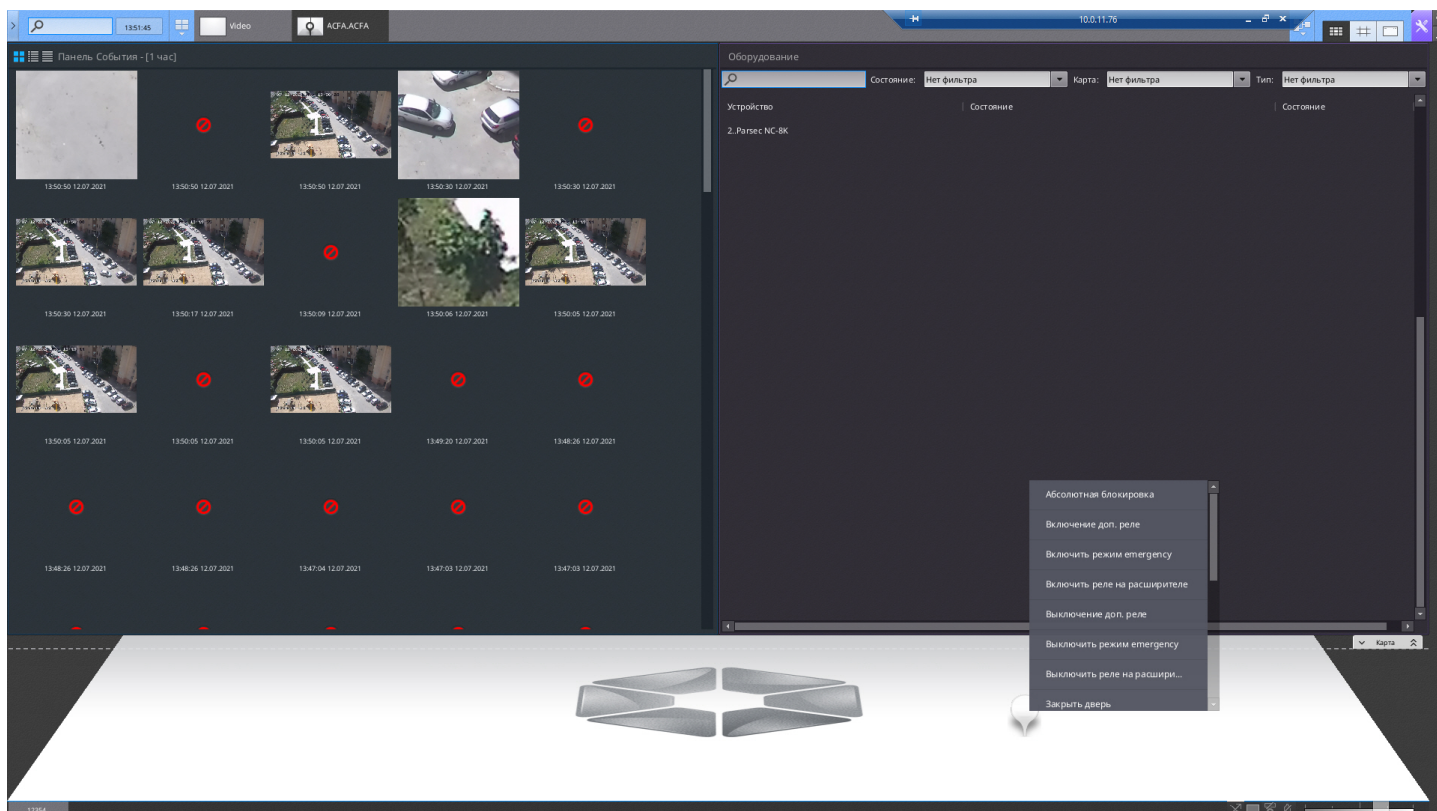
13:51:45
Video
ACFA.ACFA
10.0.11.76

Панель События - [1 час]

13:50:50 12.07.2021
13:50:50 12.07.2021
13:50:50 12.07.2021
13:50:30 12.07.2021
13:50:30 12.07.2021
13:50:30 12.07.2021
13:50:17 12.07.2021
13:50:09 12.07.2021
13:50:06 12.07.2021
13:50:05 12.07.2021
13:50:05 12.07.2021
13:50:05 12.07.2021
13:50:05 12.07.2021
13:49:20 12.07.2021
13:48:26 12.07.2021
13:48:26 12.07.2021
13:48:26 12.07.2021
13:47:04 12.07.2021
13:47:03 12.07.2021
13:47:03 12.07.2021

Оборудование
Состояние: Нет фильтра
Карта: Нет фильтра
Тип: Нет фильтра

| Устройство | Состояние | Состояние |
|---|---|---|
| 2..Parsec NC-8K | | |

Абсолютная блокировка
Включение доп. реле
Включить режим emergency
Включить реле на расширителе
Выключение доп. реле
Выключить режим emergency
Выключить реле на расшири...
Закрыть дверь

Карта